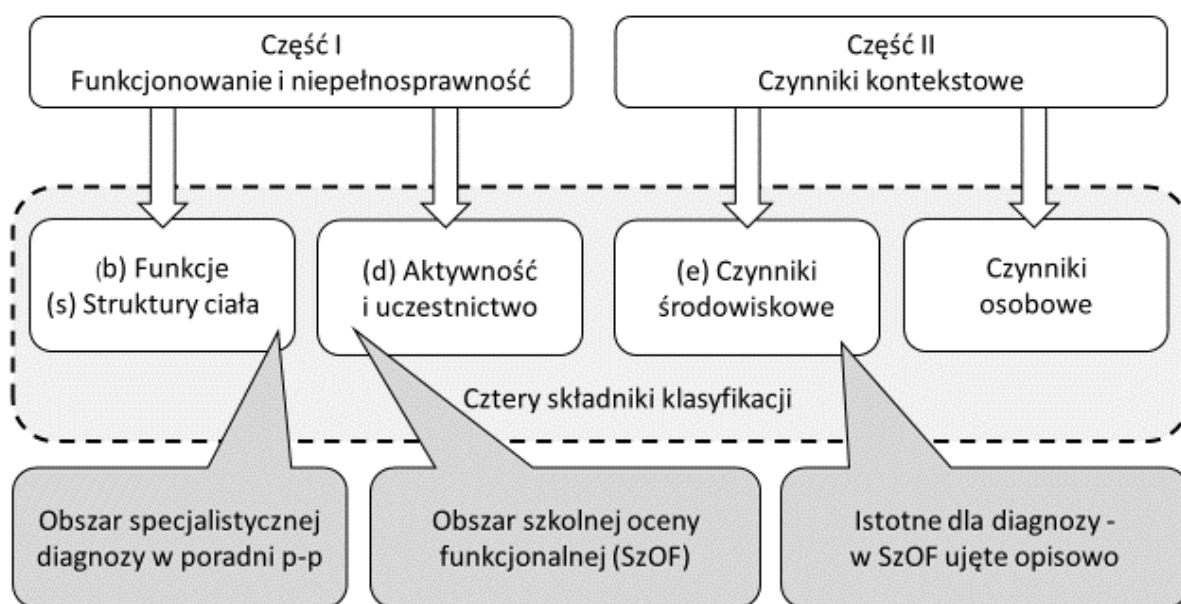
Część I
Funkcjonowanie i niepełnosprawność

Część II
Czynniki kontekstowe

(b) Funkcje
(s) Struktury ciała

(d) Aktywność
i uczestnictwo

(e) Czynniki
środowiskowe

Czynniki
osobowe

Cztery składniki klasyfikacji

Obszar specjalistycznej diagnozy w poradni p-p

Obszar szkolnej oceny funkcjonalnej (SzOF)

Istotne dla diagnozy - w SzOF ujęte opisowo